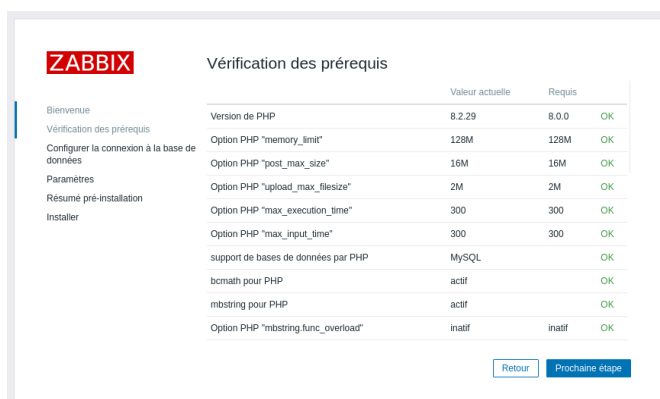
ZABBIX

Bienvenue
Vérification des prérequis
Configurer la connexion à la base de données
Paramètres
Résumé pré-installation
Installer

Vérification des prérequis

| | Valeur actuelle | Requis | |
|---|---|---|---|
| Version de PHP | 8.2.29 | 8.0.0 | OK |
| Option PHP "memory_limit" | 128M | 128M | OK |
| Option PHP "post_max_size" | 16M | 16M | OK |
| Option PHP "upload_max_filesize" | 2M | 2M | OK |
| Option PHP "max_execution_time" | 300 | 300 | OK |
| Option PHP "max_input_time" | 300 | 300 | OK |
| support de bases de données par PHP | MySQL | | OK |
| bcmath pour PHP | actif | | OK |
| mbstring pour PHP | actif | | OK |
| Option PHP "mbstring.func_overload" | inatif | inatif | OK |

Retour
Prochaine étape